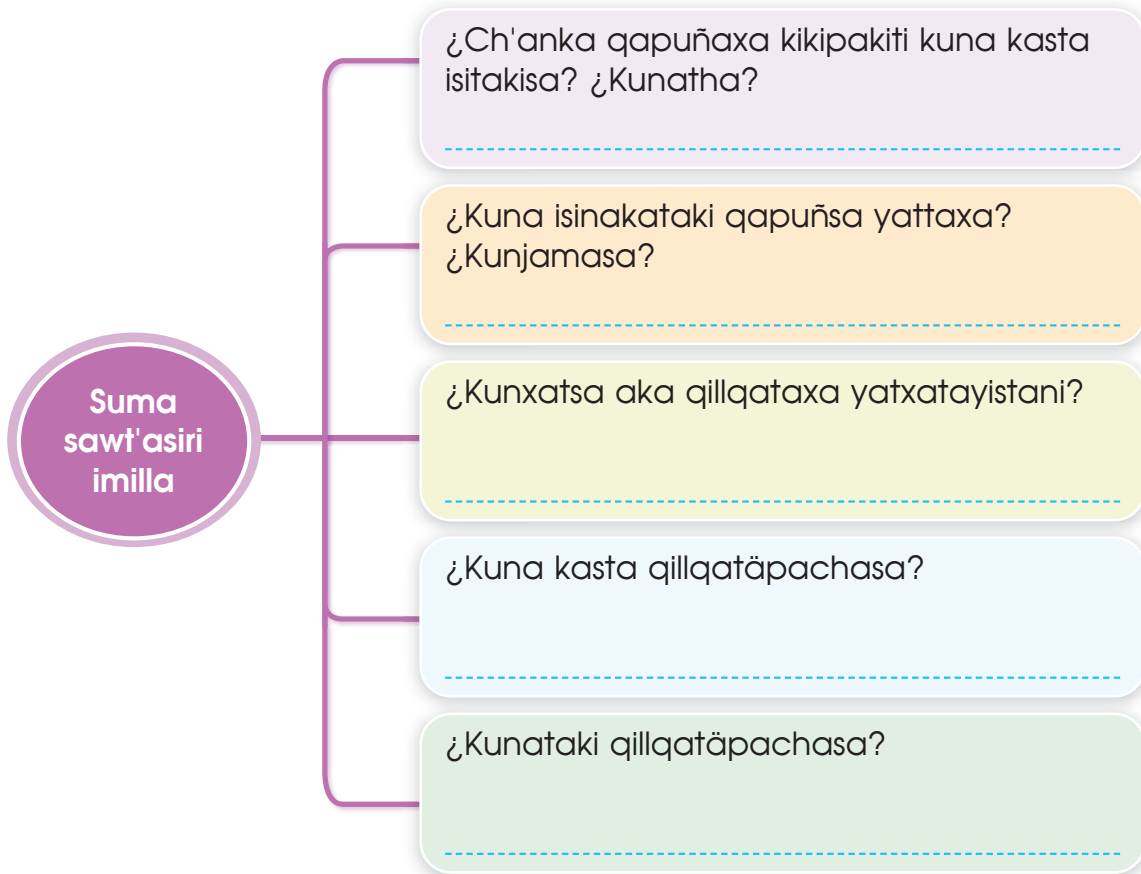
Suma sawt'asiri imilla

¿Ch'anka qapuñaxa kikipakiti kuna kasta isitakisa? ¿Kunatha?

¿Kuna isinakataki qapuñsa yattaxa? ¿Kunjamasa?

¿Kunxatsa aka qillqataxa yatxatayistani?

¿Kuna kasta qillqatäpachasa?

¿Kunataki qillqatäpachasa?